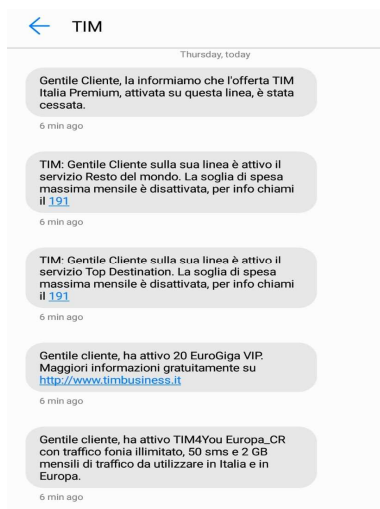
TIM

Thursday, today

Gentile Cliente, la informiamo che l'offerta TIM Italia Premium, attivata su questa linea, è stata cessata.

6 min ago

TIM: Gentile Cliente sulla sua linea è attivo il servizio Resto del mondo. La soglia di spesa massima mensile è disattivata, per info chiami il 191

6 min ago

TIM: Gentile Cliente sulla sua linea è attivo il servizio Top Destination. La soglia di spesa massima mensile è disattivata, per info chiami il 191

6 min ago

Gentile cliente, ha attivo 20 EuroGiga VIP. Maggiori informazioni gratuitamente su http://www.timbusiness.it

6 min ago

Gentile cliente, ha attivo TIM4You Europa_CR con traffico fonia illimitato, 50 sms e 2 GB mensili di traffico da utilizzare in Italia e in Europa.

6 min ago